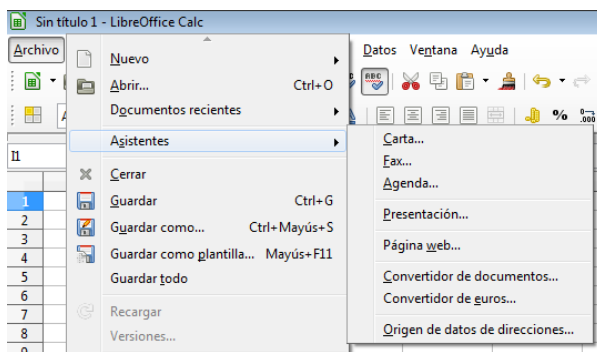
Sin título 1 - LibreOffice Calc

Archivo

Datos Ventana Ayuda

Nuevo
Abrir... Ctrl+O
Documentos recientes
Asistentes
Cerrar
Guardar Ctrl+G
Guardar como... Ctrl+Mayús+S
Guardar como plantilla... Mayús+F11
Guardar todo
Recargar
Versiones...

Carta...
Fax...
Agenda...
Presentación...
Página web...
Convertidor de documentos...
Convertidor de euros...
Origen de datos de direcciones...

I1

1
2
3
4
5
6
7
8
9

%